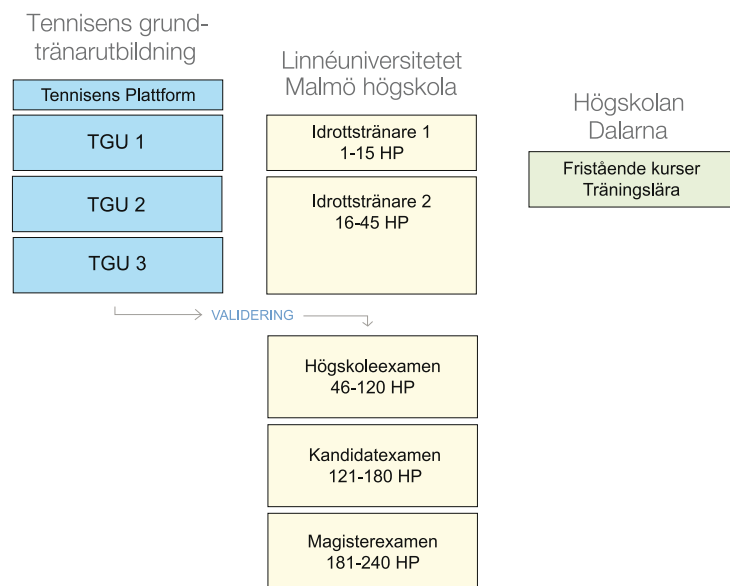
Tennisens grundtränarutbildning

Tennisens Plattform

TGU 1

TGU 2

TGU 3

Linnéuniversitetet
Malmö högskola

Idrottstränare 1
1-15 HP

Idrottstränare 2
16-45 HP

Högskolan
Dalarna

Fristående kurser
Träningslära

VALIDERING

Högskoleexamen
46-120 HP

Kandidatexamen
121-180 HP

Magisterexamen
181-240 HP